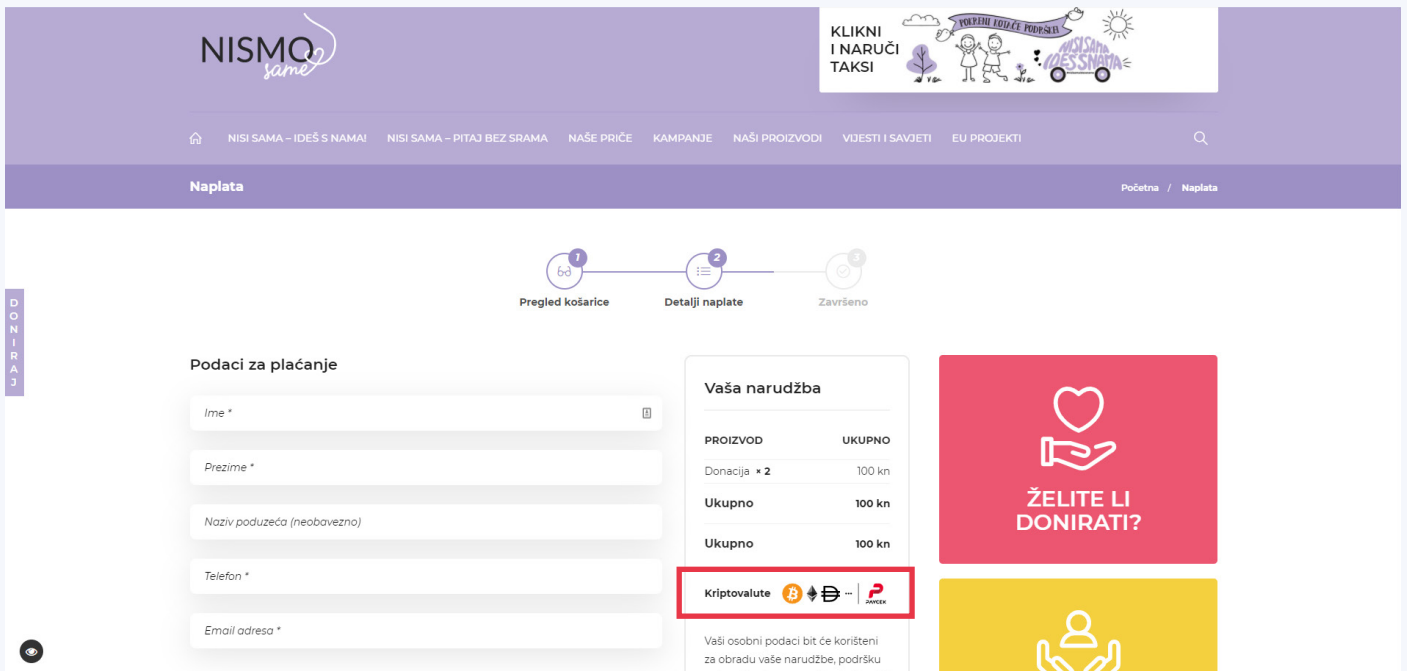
NISMO same

KLIKNI I NARUČI TAKSI

POKRENI KOTAČE PODRŠKE

NISI SAMA IDEŠ S NAMA

NISI SAMA – IDEŠ S NAMA! NISI SAMA – PITAJ BEZ SRAMA NAŠE PRIČE KAMPANJE NAŠI PROIZVODI VIJESTI I SAVJETI EU PROJEKTI

Naplata

Početna / Naplata

1
Pregled košarice

2
Detalji naplate

3
Završeno

DONIRAJ

Podaci za plaćanje

Ime *

Prezime *

Naziv poduzeća (neobavezno)

Telefon *

Email adresa *

Vaša narudžba

| PROIZVOD | UKUPNO |
|---|---|
| Donacija × 2 | 100 kn |
| Ukupno | 100 kn |
| Ukupno | 100 kn |

Kriptovalute ··· PAYCEK

Vaši osobni podaci bit će korišteni za obradu vaše narudžbe, podršku

ŽELITE LI DONIRATI?